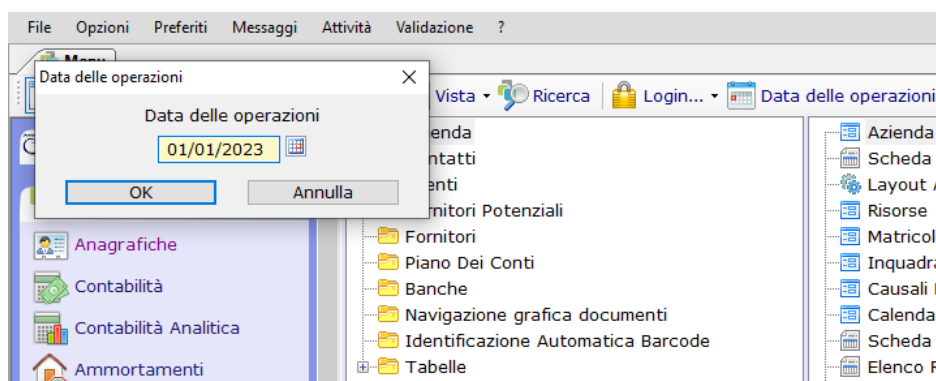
File Opzioni Preferiti Messaggi Attività Validazione ?

Menu

Data delle operazioni ✕

Data delle operazioni

01/01/2023

OK Annulla

Vista ▾ Ricerca Login... ▾ Data delle operazioni

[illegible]enda
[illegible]ntatti
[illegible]enti
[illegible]rnitori Potenziali
Fornitori
Piano Dei Conti
Banche
Navigazione grafica documenti
Identificazione Automatica Barcode
Tabelle

Azienda
Scheda
Layout A
Risorse
Matricol
Inquadra
Causali
Calenda
Scheda
Elenco F

Anagrafiche
Contabilità
Contabilità Analitica
Ammortamenti